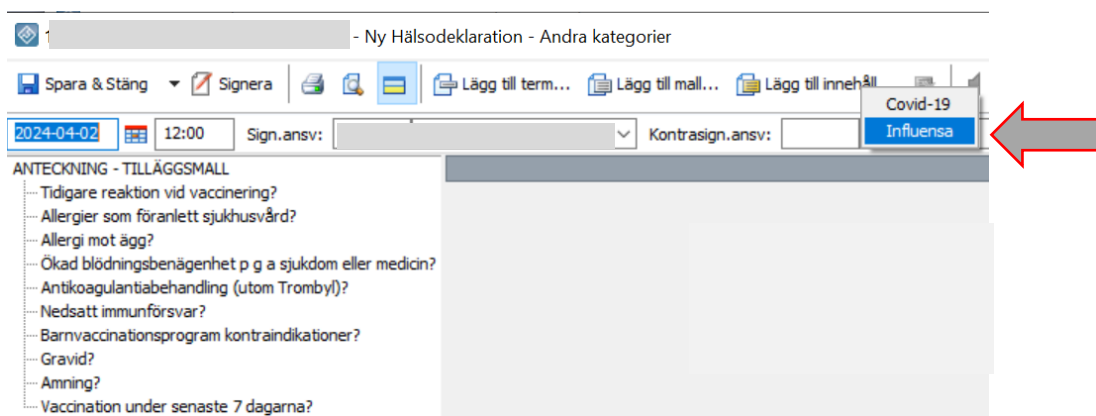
1 - Ny Hälsodeklaration - Andra kategorier

Spara & Stäng Signera Lägg till term... Lägg till mall... Lägg till innehåll

Covid-19
Influensa

2024-04-02 12:00 Sign.ansv: Kontrasign.ansv:

ANTECKNING - TILLÄGGSMALL
Tidigare reaktion vid vaccinering?
Allergier som föranlett sjukhusvård?
Allergi mot ägg?
Ökad blödningsbenägenhet p g a sjukdom eller medicin?
Antikoagulantiabehandling (utom Trombyl)?
Nedsatt immunförsvar?
Barnvaccinationsprogram kontraindikationer?
Gravid?
Amning?
Vaccination under senaste 7 dagarna?